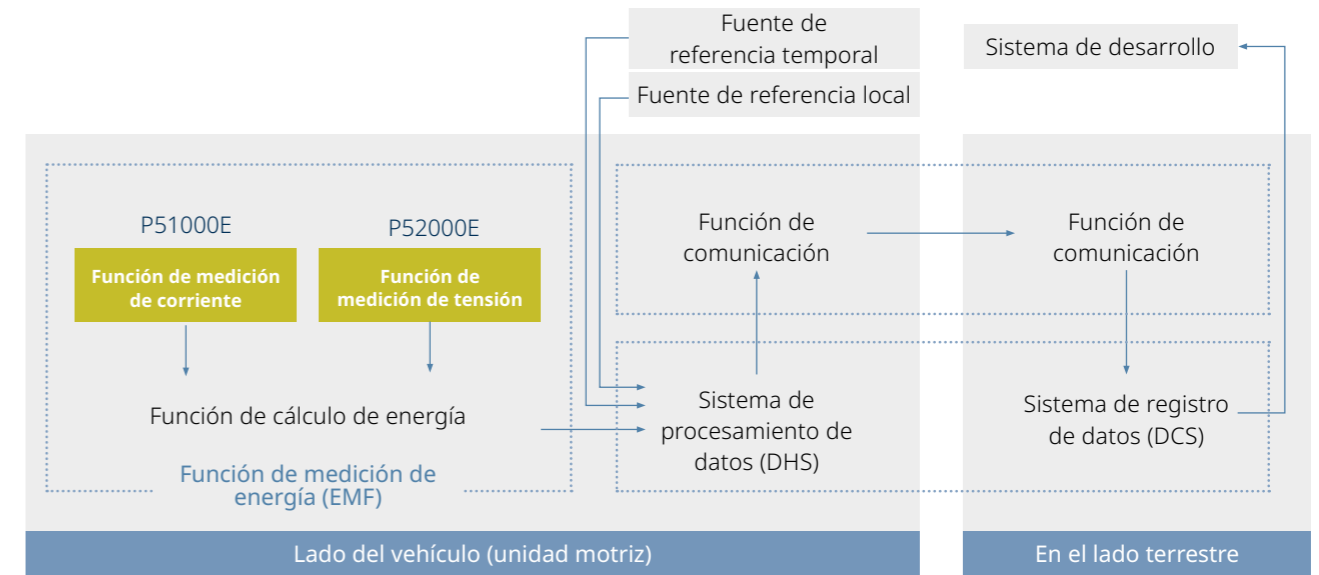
Fuente de referencia temporal

Fuente de referencia local

Sistema de desarrollo

P51000E

Función de medición de corriente

P52000E

Función de medición de tensión

Función de cálculo de energía

Función de medición de energía (EMF)

Función de comunicación

Sistema de procesamiento de datos (DHS)

Función de comunicación

Sistema de registro de datos (DCS)

Lado del vehículo (unidad motriz)

En el lado terrestre